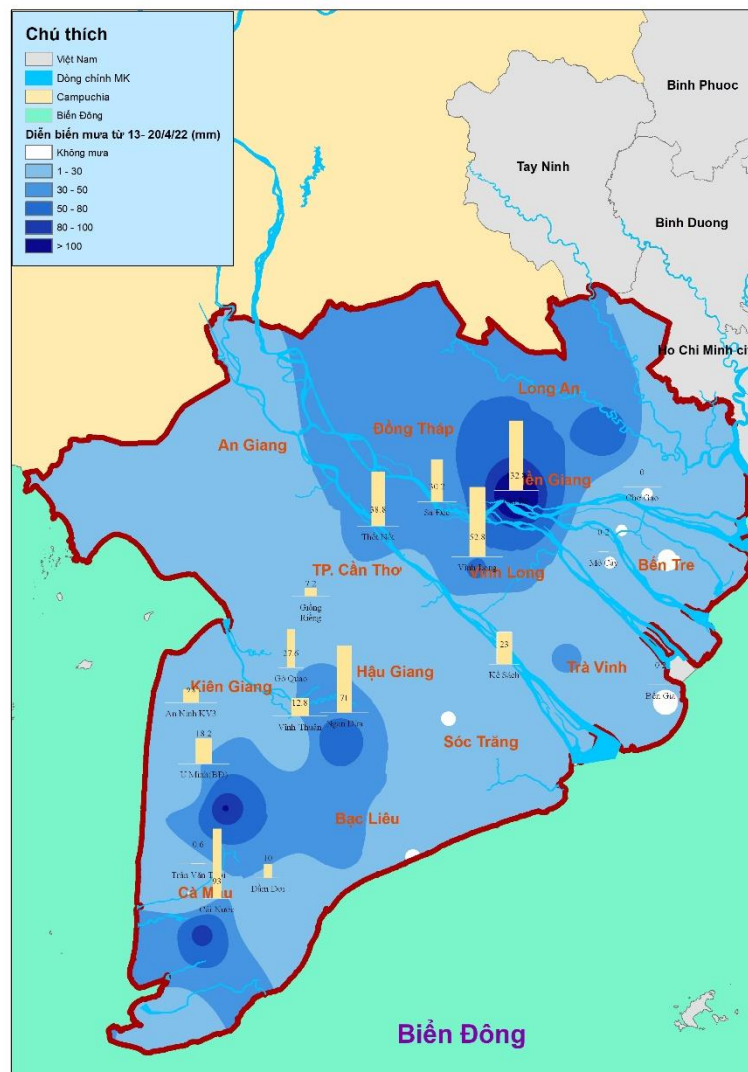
Chú thích
Việt Nam
Dòng chính MK
Campuchia
Biển Đông
Diễn biến mưa từ 13- 20/4/22 (mm)
Không mưa
1 - 30
30 - 50
50 - 80
80 - 100
> 100

Binh Phuoc
Tay Ninh
Binh Duong
Ho Chi Minh ci

Long An
Đồng Tháp
An Giang
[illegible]ền Giang
32.8
38.8
Thốt Nốt
30.7
Sa Đéc
32.8
Vĩnh Long
0
Chợ Gạo
0.2
Mỏ Cày
Bến Tre
TP. Cần Thơ
7.2
Giồng Riềng
Vĩnh Long
27.6
Gò Quao
Hậu Giang
23
Kế Sách
Trà Vinh
0.2
Bến Giá
Kiên Giang
An Minh KV3
12.8
Vĩnh Thuận
71
Ngã Bảy
Sóc Trăng
18.2
U Minh (BĐ)
Bạc Liêu
0.6
Trần Văn Thời
10
Đầm Dơi
Cà Mau
93
Cái Nước
Biển Đông